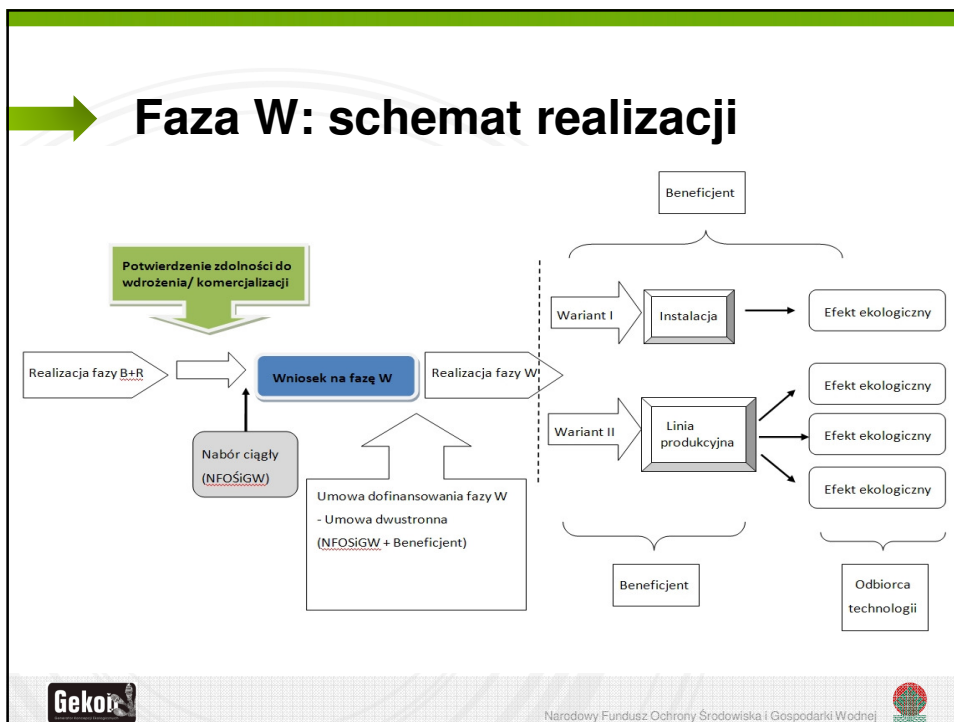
Faza W: schemat realizacji

Beneficjent

Potwierdzenie zdolności do wdrożenia/ komercjalizacji

Wariant I

Instalacja

Efekt ekologiczny

Realizacja fazy B+R

Wniosek na fazę W

Realizacja fazy W

Efekt ekologiczny

Wariant II

Linia produkcyjna

Efekt ekologiczny

Nabór ciągły (NFOŚiGW)

Efekt ekologiczny

Umowa dofinansowania fazy W
- Umowa dwustronna
(NFOSiGW + Beneficjent)

Beneficjent

Odbiorca technologii

Gekon

Narodowy Fundusz Ochrony Środowiska i Gospodarki Wodnej